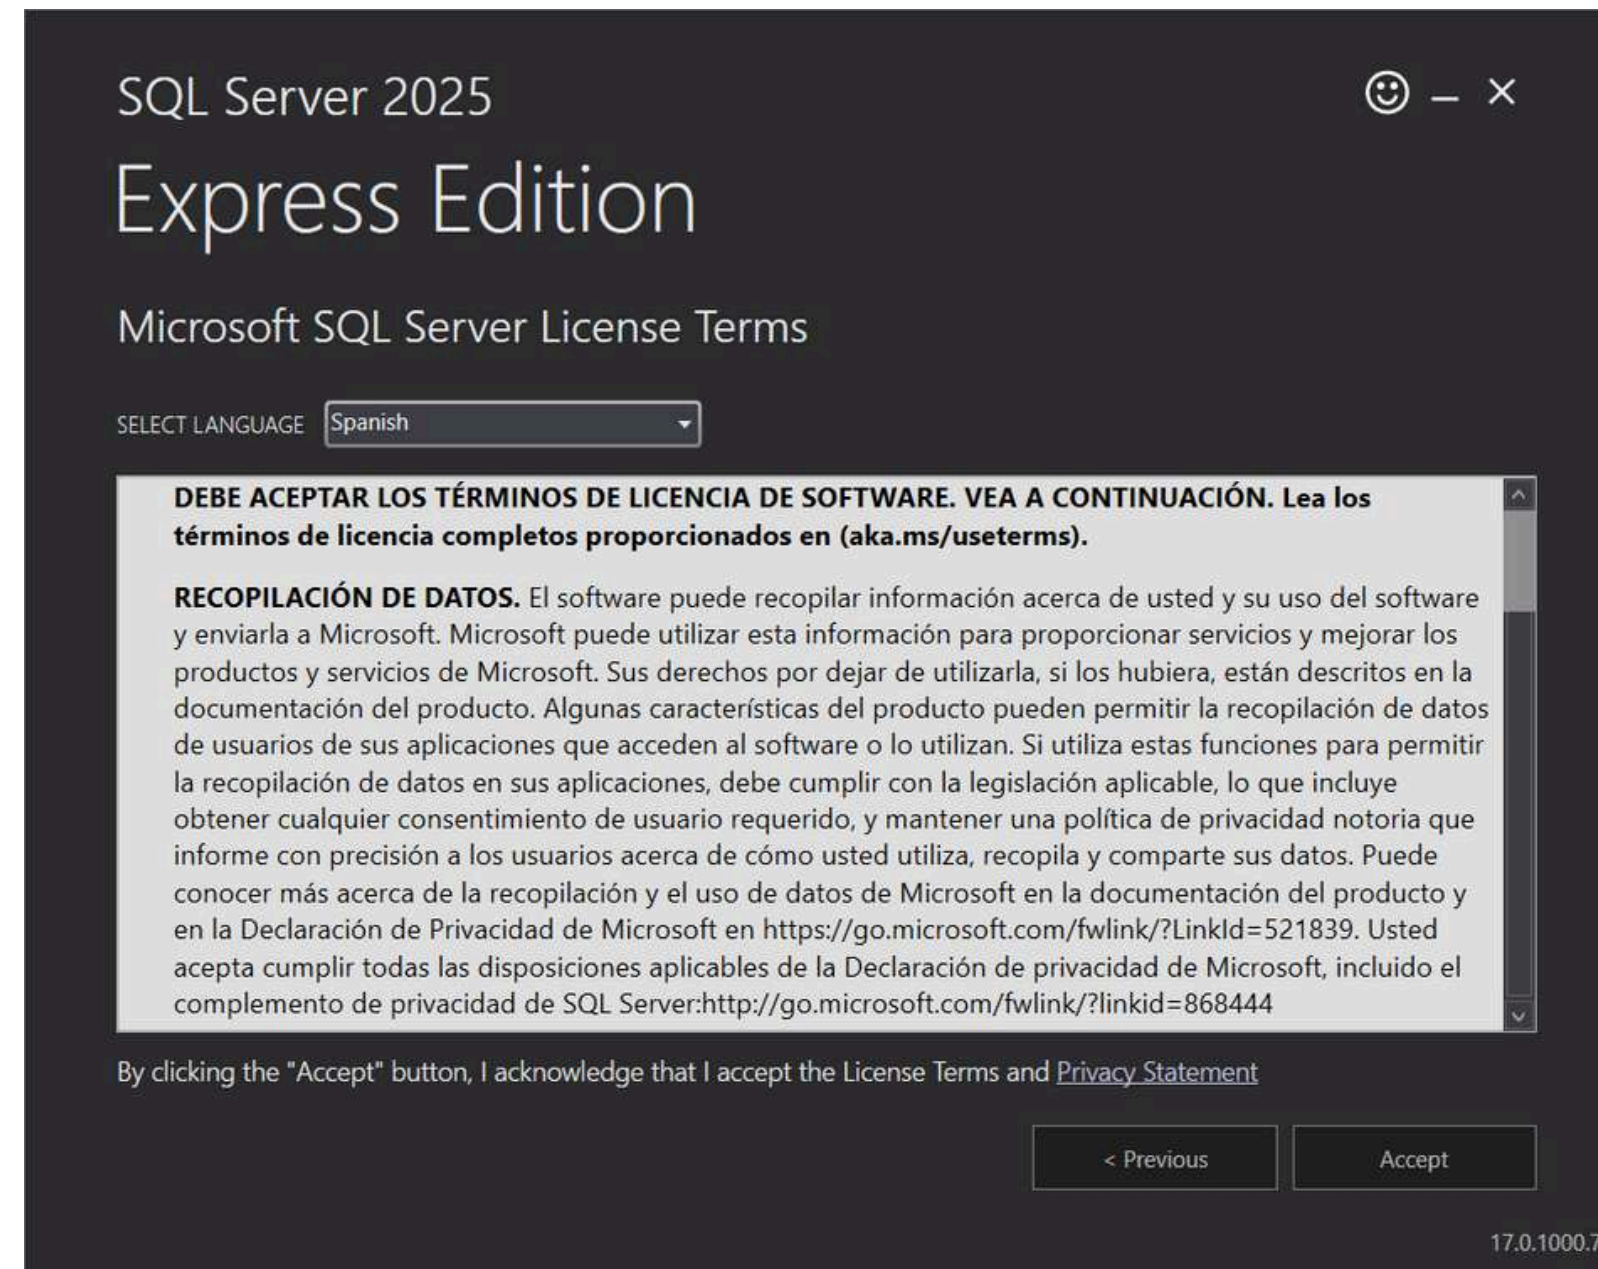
SQL Server 2025

Express Edition

Microsoft SQL Server License Terms

SELECT LANGUAGE Spanish

DEBE ACEPTAR LOS TÉRMINOS DE LICENCIA DE SOFTWARE. VEA A CONTINUACIÓN. Lea los términos de licencia completos proporcionados en (aka.ms/useterms).

RECOPILACIÓN DE DATOS. El software puede recopilar información acerca de usted y su uso del software y enviarla a Microsoft. Microsoft puede utilizar esta información para proporcionar servicios y mejorar los productos y servicios de Microsoft. Sus derechos por dejar de utilizarla, si los hubiera, están descritos en la documentación del producto. Algunas características del producto pueden permitir la recopilación de datos de usuarios de sus aplicaciones que acceden al software o lo utilizan. Si utiliza estas funciones para permitir la recopilación de datos en sus aplicaciones, debe cumplir con la legislación aplicable, lo que incluye obtener cualquier consentimiento de usuario requerido, y mantener una política de privacidad notoria que informe con precisión a los usuarios acerca de cómo usted utiliza, recopila y comparte sus datos. Puede conocer más acerca de la recopilación y el uso de datos de Microsoft en la documentación del producto y en la Declaración de Privacidad de Microsoft en https://go.microsoft.com/fwlink/?LinkId=521839. Usted acepta cumplir todas las disposiciones aplicables de la Declaración de privacidad de Microsoft, incluido el complemento de privacidad de SQL Server:http://go.microsoft.com/fwlink/?linkid=868444

By clicking the "Accept" button, I acknowledge that I accept the License Terms and Privacy Statement

< Previous

Accept

17.0.1000.7